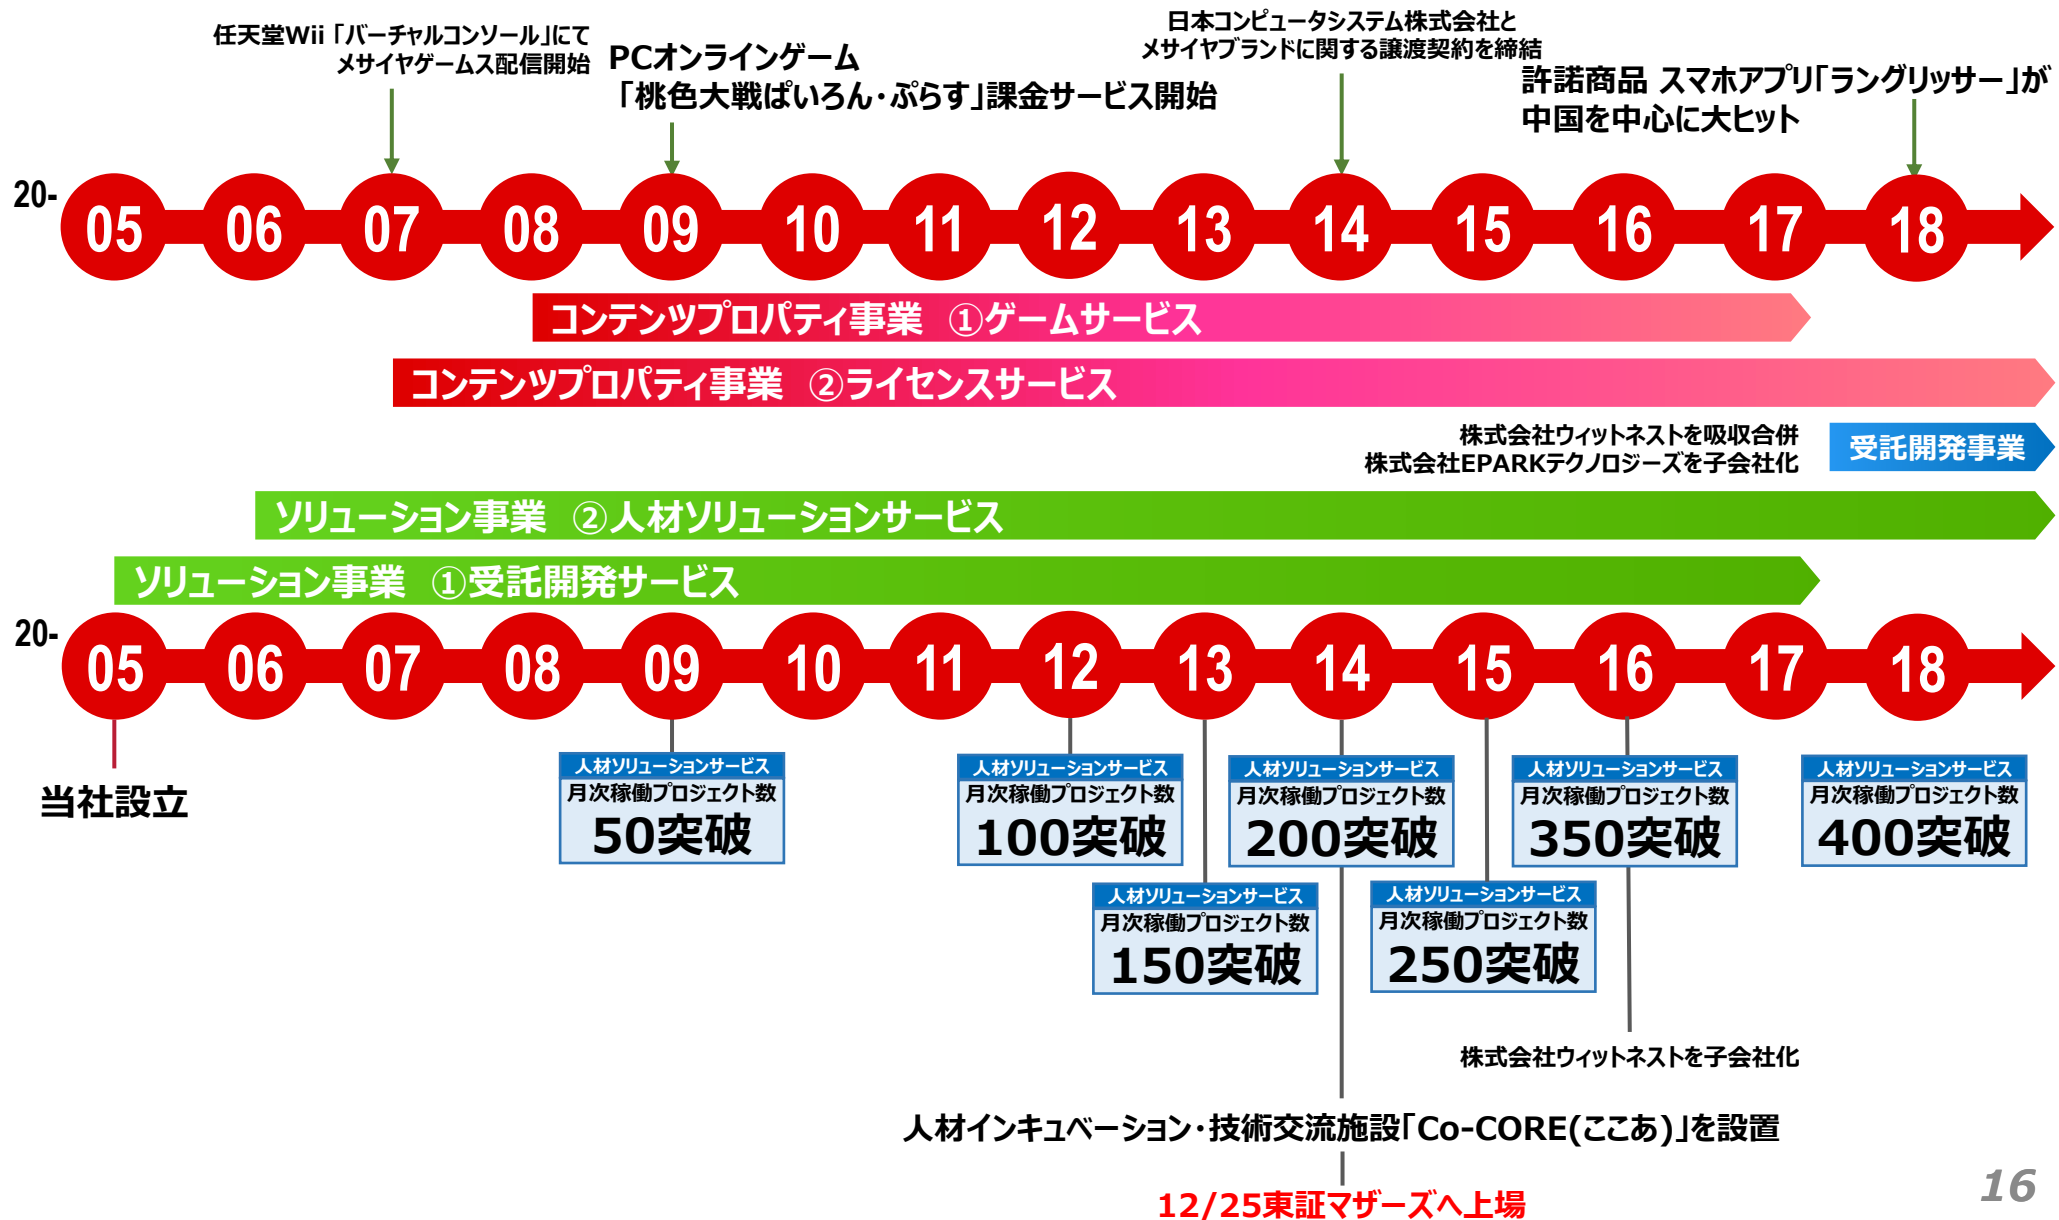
任天堂Wii「バーチャルコンソール」にてメサイヤゲームス配信開始

PCオンラインゲーム「桃色大戦ぱいろん・ぷらす」課金サービス開始

日本コンピュータシステム株式会社とメサイヤブランドに関する譲渡契約を締結

許諾商品 スマホアプリ「ラングリッサー」が中国を中心に大ヒット

20- 05 06 07 08 09 10 11 12 13 14 15 16 17 18

コンテンツプロパティ事業 ①ゲームサービス

コンテンツプロパティ事業 ②ライセンスサービス

株式会社ウィットネストを吸収合併
株式会社EPARKテクノロジーズを子会社化

受託開発事業

ソリューション事業 ②人材ソリューションサービス

ソリューション事業 ①受託開発サービス

20- 05 06 07 08 09 10 11 12 13 14 15 16 17 18

当社設立

人材ソリューションサービス
月次稼働プロジェクト数
50突破

人材ソリューションサービス
月次稼働プロジェクト数
100突破

人材ソリューションサービス
月次稼働プロジェクト数
150突破

人材ソリューションサービス
月次稼働プロジェクト数
200突破

人材ソリューションサービス
月次稼働プロジェクト数
250突破

人材ソリューションサービス
月次稼働プロジェクト数
350突破

人材ソリューションサービス
月次稼働プロジェクト数
400突破

株式会社ウィットネストを子会社化

人材インキュベーション・技術交流施設「Co-CORE(ここあ)」を設置

12/25東証マザーズへ上場

16